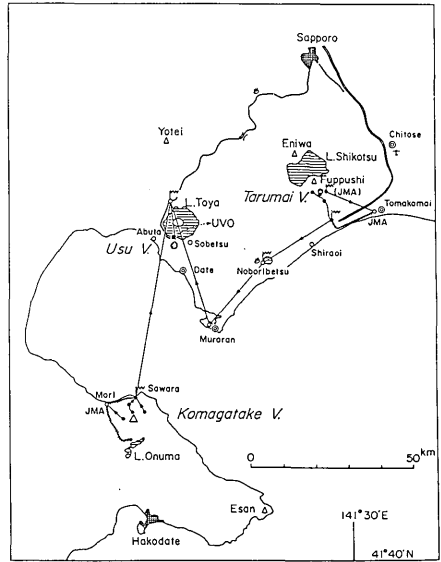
Sapporo
Yotei
Eniwa
L. Shikotsu
Chitose
Fuppushi
(JMA)
Tarumai V.
Tomakomai
JMA
L. Toya
UVO
Abuta
Sobetsu
Usu V.
Date
Noboribetsu
Shiraoi
Muroran
Mori
Sawara
JMA
Komagatake V.
L. Onuma
0
50 km
Esan
141°30'E
Hakodate
41°40'N